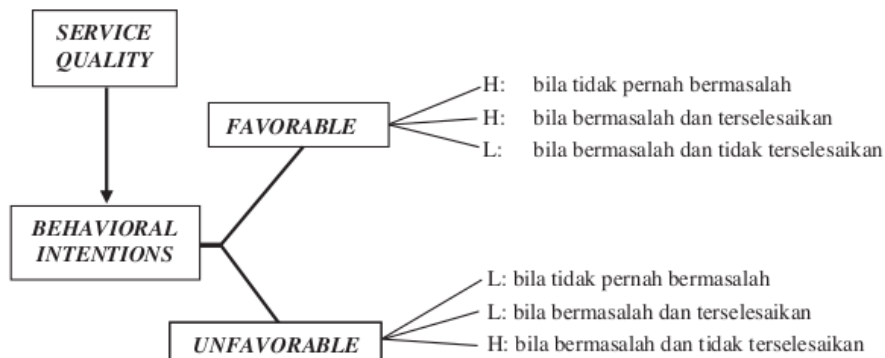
SERVICE QUALITY

BEHAVIORAL INTENTIONS

FAVORABLE

H: bila tidak pernah bermasalah
H: bila bermasalah dan terselesaikan
L: bila bermasalah dan tidak terselesaikan

UNFAVORABLE

L: bila tidak pernah bermasalah
L: bila bermasalah dan terselesaikan
H: bila bermasalah dan tidak terselesaikan